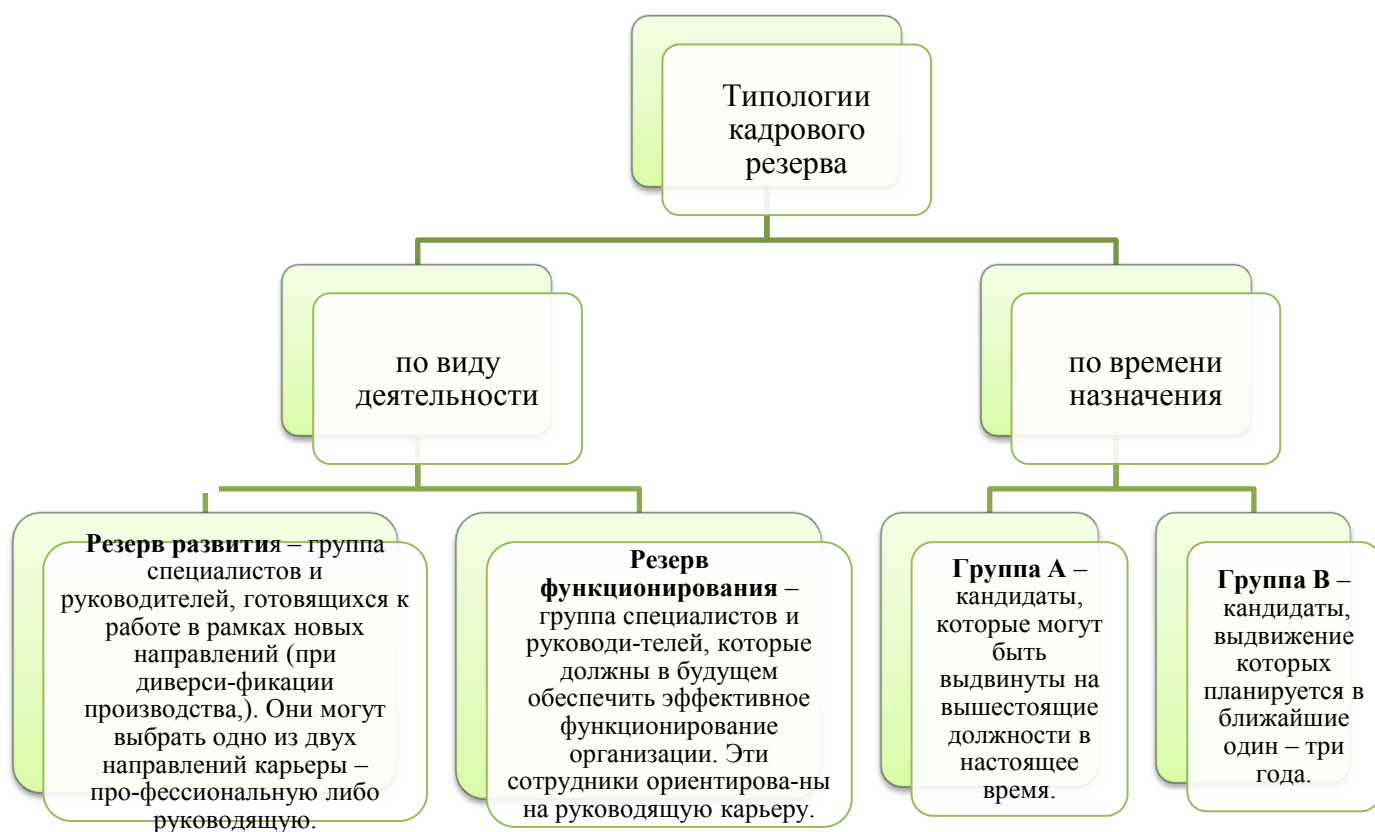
Типологии кадрового резерва

по виду деятельности

по времени назначения

**Резерв развития** – группа специалистов и руководителей, готовящихся к работе в рамках новых направлений (при диверси-фикации производства,). Они могут выбрать одно из двух направлений карьеры – про-фессиональную либо руководящую.

**Резерв функционирования** – группа специалистов и руководи-телей, которые должны в будущем обеспечить эффективное функционирование организации. Эти сотрудники ориентирова-ны на руководящую карьеру.

**Группа А** – кандидаты, которые могут быть выдвинуты на вышестоящие должности в настоящее время.

**Группа В** – кандидаты, выдвижение которых планируется в ближайшие один – три года.